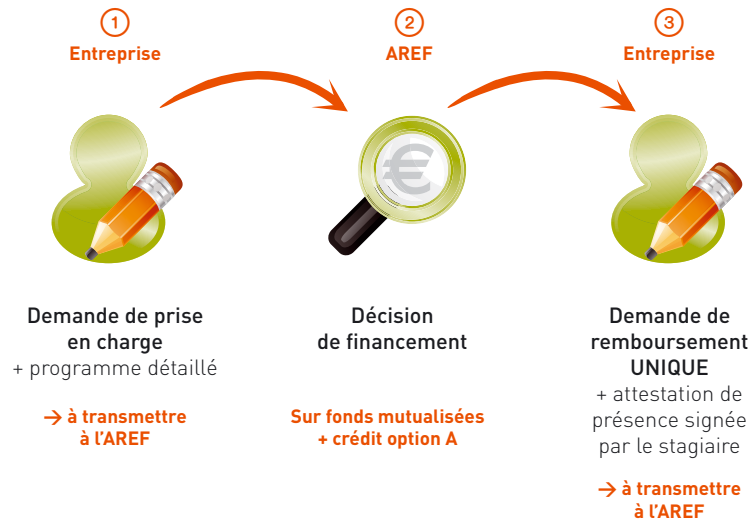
1
Entreprise

Demande de prise en charge
+ programme détaillé

→ à transmettre à l'AREF

2
AREF

Décision de financement

Sur fonds mutualisées + crédit option A

3
Entreprise

Demande de remboursement UNIQUE
+ attestation de présence signée par le stagiaire

→ à transmettre à l'AREF